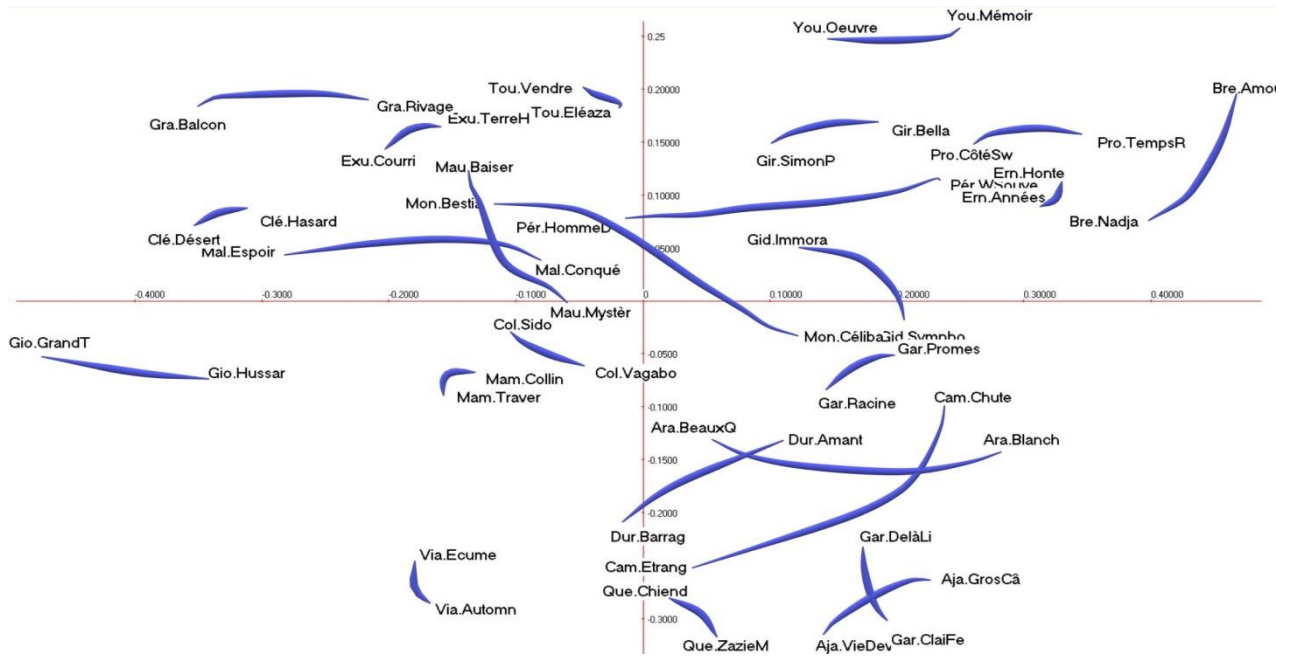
You.Oeuvre
You.Mémoir
0.25
Bre.Amou
Tou.Vendre
0.20000
Gra.Rivage
Exu.TerreH
Tou.Eléaza
Gra.Balcon
Gir.Bella
Pro.TempsR
0.15000
Gir.SimonP
Pro.CôtéSw
Exu.Courri
Mau.Baiser
Ern.Honte
Pér.WSouve
0.10000
Ern.Années
Mon.Bestia
Bre.Nadja
Clé.Hasard
Pér.HommeD
Clé.Désert
Gid.Immora
0.05000
Mal.Espoir
Mal.Conqué
-0.4000
-0.3000
-0.2000
-0.1000
0
0.10000
0.20000
0.30000
0.40000
Mau.Mystèr
Col.Sido
Mon.Céliba
Gid.Sympho
Gio.GrandT
-0.0500
Gar.Promes
Gio.Hussar
Col.Vagabo
Mam.Collin
Mam.Traver
Gar.Racine
Cam.Chute
-0.1000
Ara.BeauxQ
Dur.Amant
Ara.Blanch
-0.1500
-0.2000
Dur.Barrag
Gar.DelàLi
Via.Ecume
Cam.Etrang
Aja.GrosCâ
Que.Chiend
Via.Automn
-0.3000
Que.ZazieM
Aja.VieDev
Gar.ClaiFe